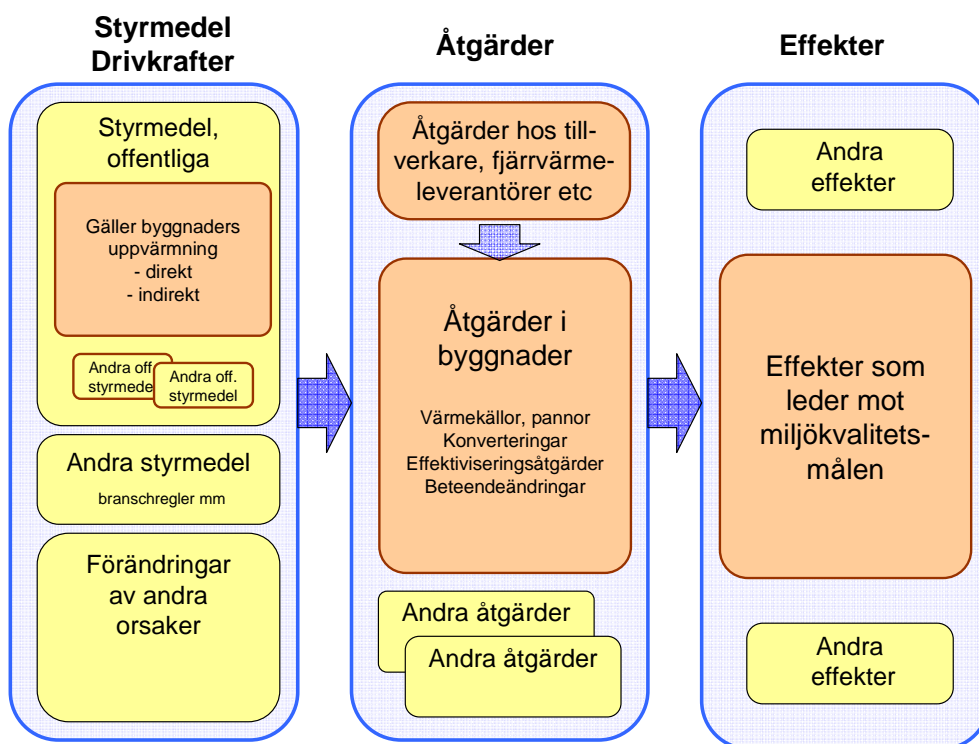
Styrmedel Drivkrafter

Styrmedel, offentliga

Gäller byggnaders uppvärmning
- direkt
- indirekt

Andra off. styrmedel

Andra off. styrmedel

Andra styrmedel

branschregler mm

Förändringar av andra orsaker

Åtgärder

Åtgärder hos tillverkare, fjärrvärmeleverantörer etc

Åtgärder i byggnader

Värmekällor, pannor
Konverteringar
Effektiviseringsåtgärder
Beteendeändringar

Andra åtgärder

Andra åtgärder

Effekter

Andra effekter

Effekter som leder mot miljökvalitetsmålen

Andra effekter